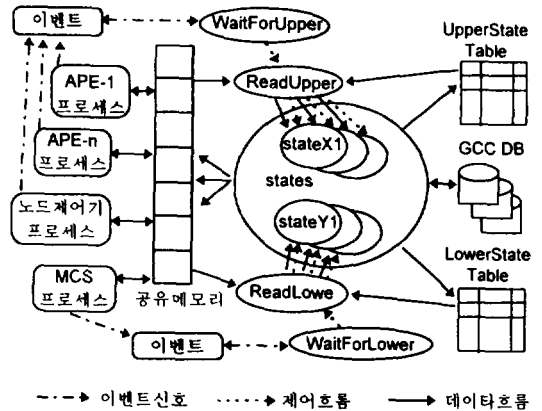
이벤트

WaitForUpper

UpperState Table

APE-1 프로세스

ReadUpper

APE-n 프로세스

stateX1

GCC DB

states

노드제어기 프로세스

stateY1

LowerState Table

MCS 프로세스

공유메모리

ReadLowe

이벤트

WaitForLower

이벤트신호 제어흐름 데이타흐름